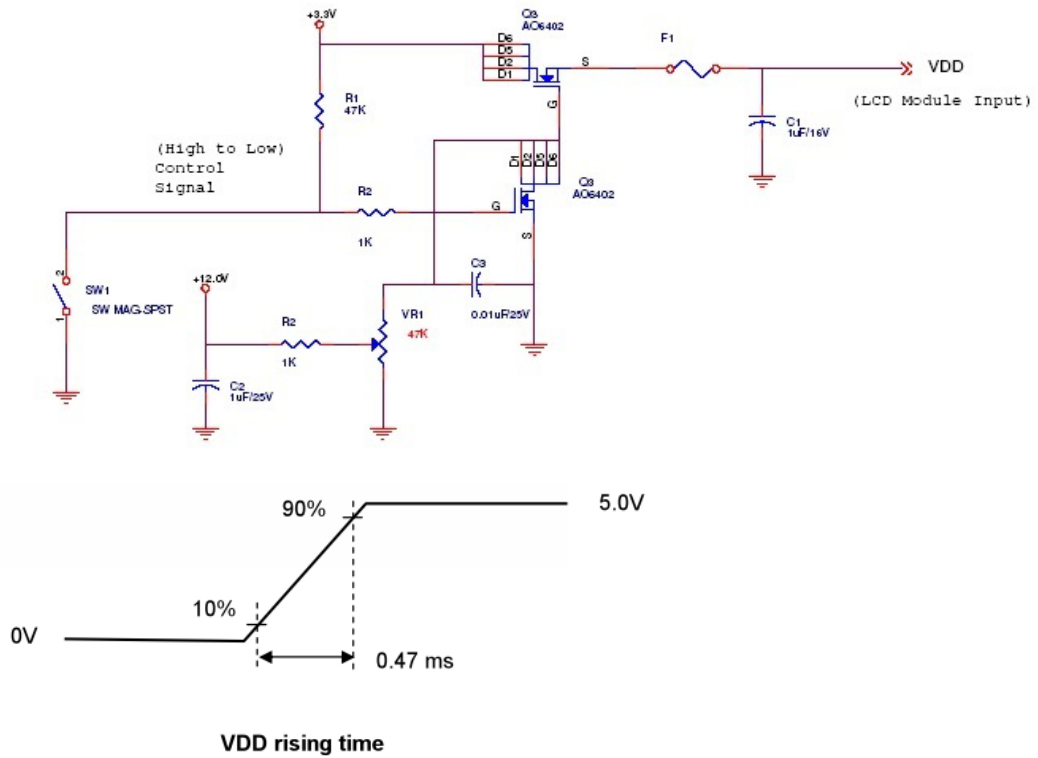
+3.3V

Q3
AO6402

D6
D5
D2
D1

S

F1

VDD

(LCD Module Input)

G

R1
47K

C1
1uF/16V

(High to Low)
Control
Signal

D1
D2
D5
D6

Q8
AO6402

R2

G

1K

S

2
SW1
SW MAG-SPST
1

+12.0V

C3

R2

VR1
47K

0.01uF/25V

1K

C2
1uF/25V

90%

5.0V

10%

0V

0.47 ms

VDD rising time